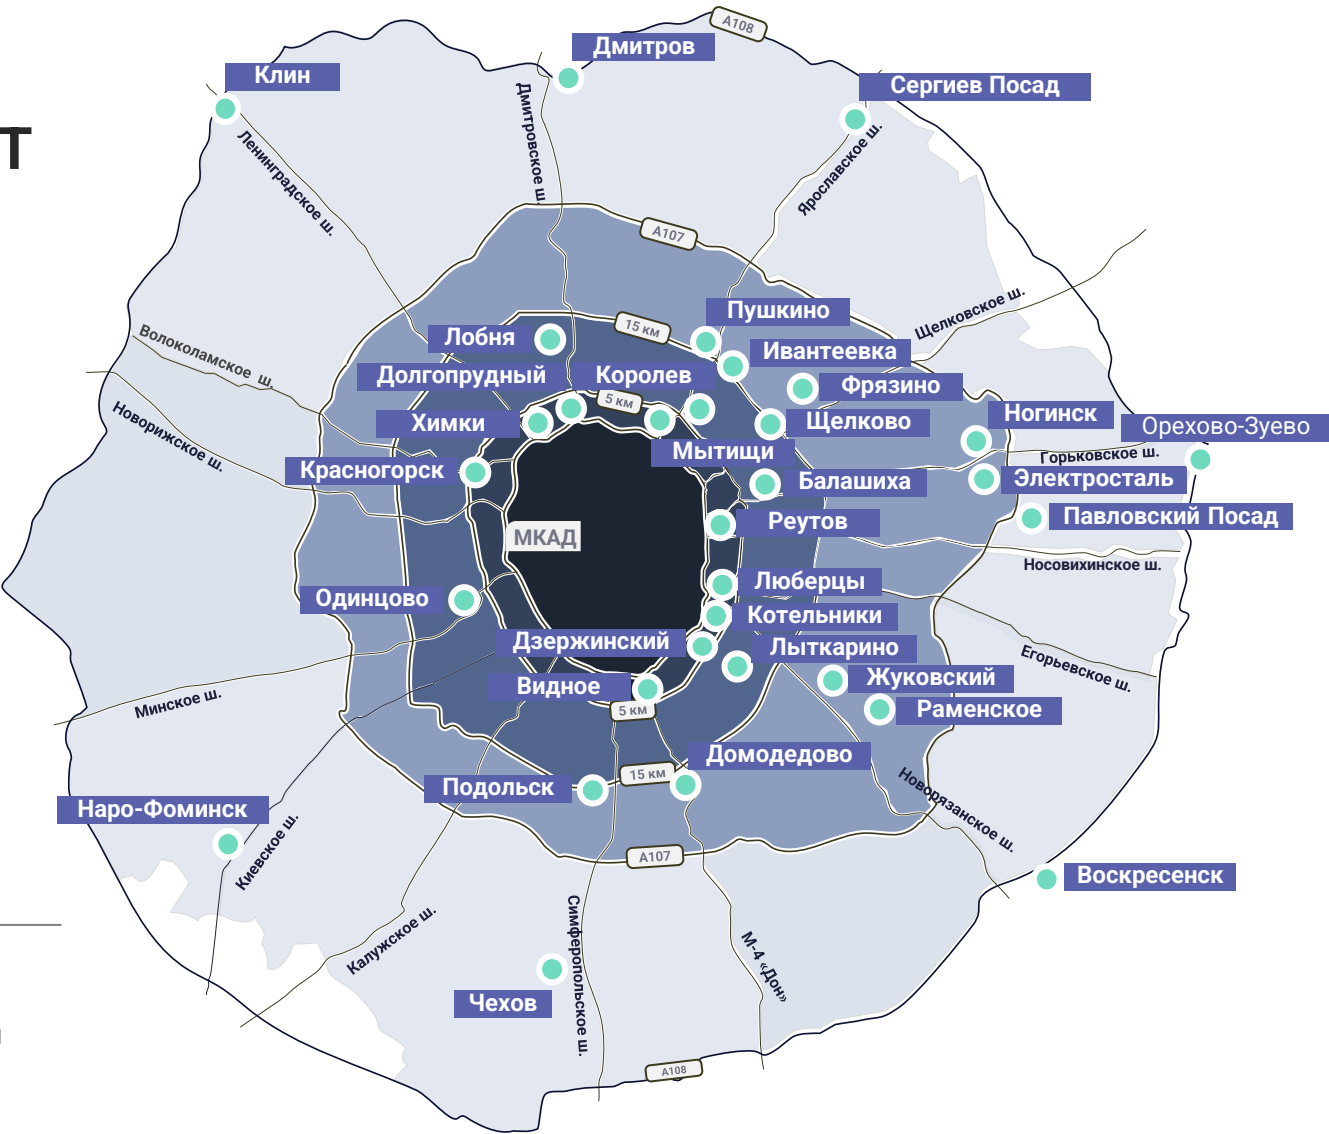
Т

A108
Дмитров
Клин
Сергиев Посад
Дмитровское ш.
Ленинградское ш.
Ярославское ш.
A107
Щелковское ш.
Пушкино
15 км
Лобня
Ивантеевка
Волоколамское ш.
Долгопрудный
Королев
Фрязино
5 км
Ногинск
Химки
Щелково
Орехово-Зуево
Новорижское ш.
Мытищи
Горьковское ш.
Красногорск
Электросталь
Балашиха
Павловский Посад
МКАД
Реутов
Носовихинское ш.
Люберцы
Одинцово
Котельники
Дзержинский
Лыткарино
Егорьевское ш.
Жуковский
Видное
Минское ш.
Раменское
5 км
Домодедово
Подольск
15 км
Новорязанское ш.
Наро-Фоминск
A107
Киевское ш.
Воскресенск
Калужское ш.
Симферопольское ш.
М-4 «Дон»
Чехов
A108